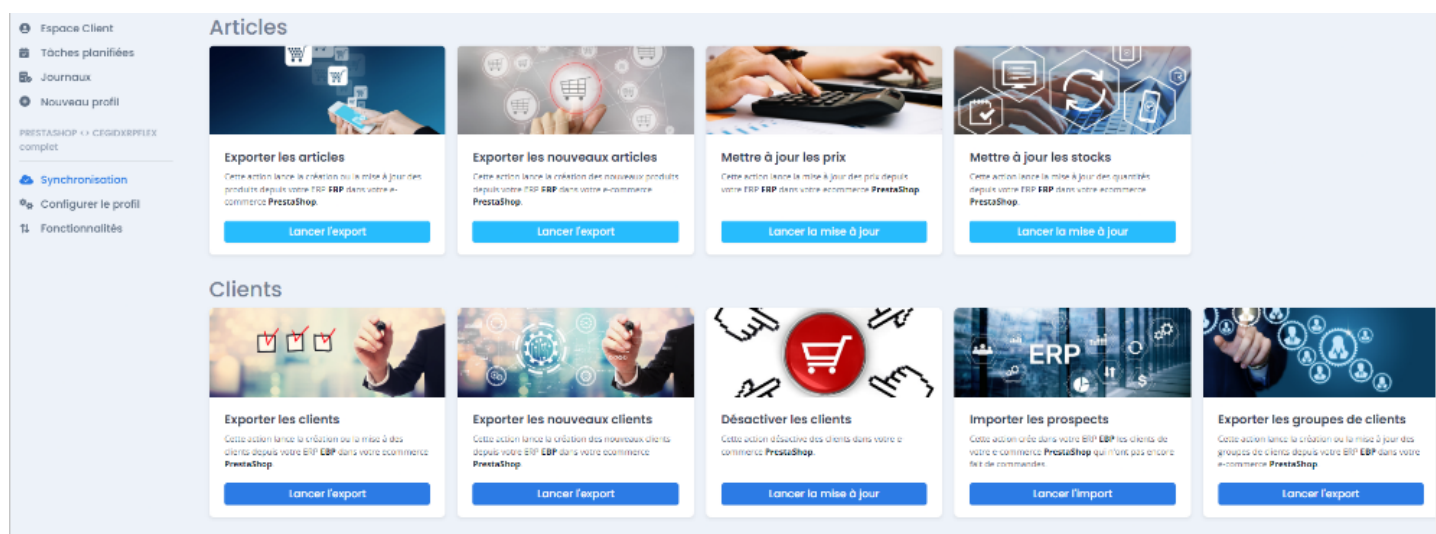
Espace Client
Tâches planifiées
Journaux
Nouveau profil

PRESTASHOP <> CEGIDXRPFLEX complet

Synchronisation
Configurer le profil
Fonctionnalités

Articles

Exporter les articles
Cette action lance la création ou la mise à jour des produits depuis votre ERP **ERP** dans votre e-commerce **PrestaShop**.
Lancer l'export

Exporter les nouveaux articles
Cette action lance la création des nouveaux produits depuis votre ERP **ERP** dans votre e-commerce **PrestaShop**.
Lancer l'export

Mettre à jour les prix
Cette action lance la mise à jour des prix depuis votre ERP **ERP** dans votre ecommerce **PrestaShop**.
Lancer la mise à jour

Mettre à jour les stocks
Cette action lance la mise à jour des quantités depuis votre ERP **ERP** dans votre ecommerce **PrestaShop**.
Lancer la mise à jour

Clients

Exporter les clients
Cette action lance la création ou la mise à jour des clients depuis votre ERP **ERP** dans votre ecommerce **PrestaShop**.
Lancer l'export

Exporter les nouveaux clients
Cette action lance la création des nouveaux clients depuis votre ERP **ERP** dans votre ecommerce **PrestaShop**.
Lancer l'export

Désactiver les clients
Cette action désactive des clients dans votre e-commerce **PrestaShop**.
Lancer la mise à jour

ERP

Importer les prospects
Cette action crée dans votre ERP **ERP** les clients de votre e-commerce **PrestaShop** qui n'ont pas encore fait de commandes.
Lancer l'import

Exporter les groupes de clients
Cette action lance la création ou la mise à jour des groupes de clients depuis votre ERP **ERP** dans votre e-commerce **PrestaShop**.
Lancer l'export